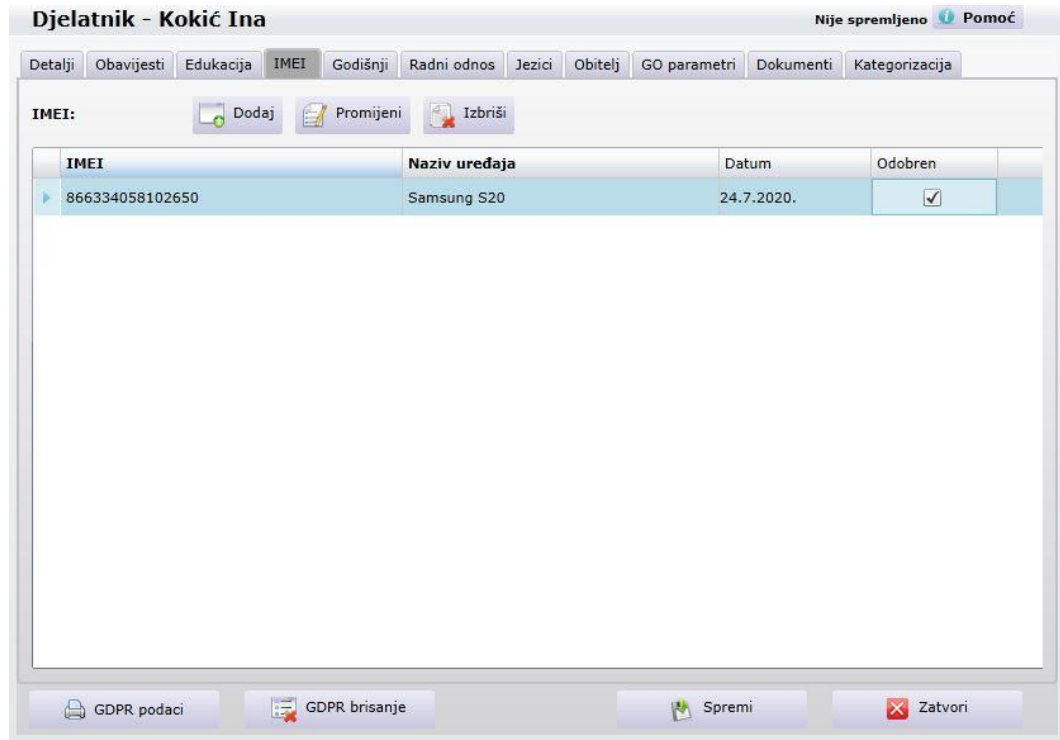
Djelatnik - Kokić Ina

Nije spremljeno Pomoć

Detalji | Obavijesti | Edukacija | IMEI | Godišnji | Radni odnos | Jezici | Obitelj | GO parametri | Dokumenti | Kategorizacija

IMEI: Dodaj Promijeni Izbriši

| IMEI | Naziv uređaja | Datum | Odobren |
|---|---|---|---|
| 866334058102650 | Samsung S20 | 24.7.2020. | ✓ |

GDPR podaci GDPR brisanje Spremi Zatvori